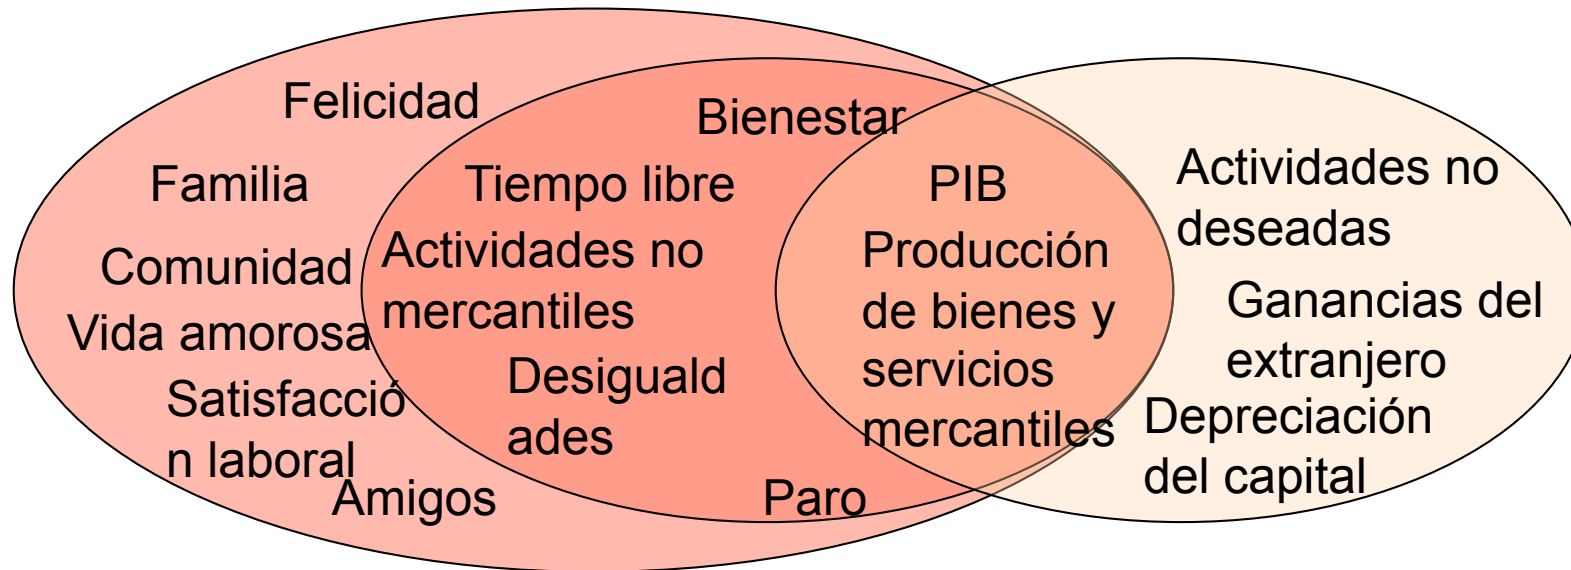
Felicidad

Familia

Comunidad

Vida amorosa

Satisfacció n laboral

Amigos

Bienestar

Tiempo libre

Actividades no mercantiles

Desigualdades

Paro

PIB

Producción de bienes y servicios mercantiles

Actividades no deseadas

Ganancias del extranjero

Depreciación del capital